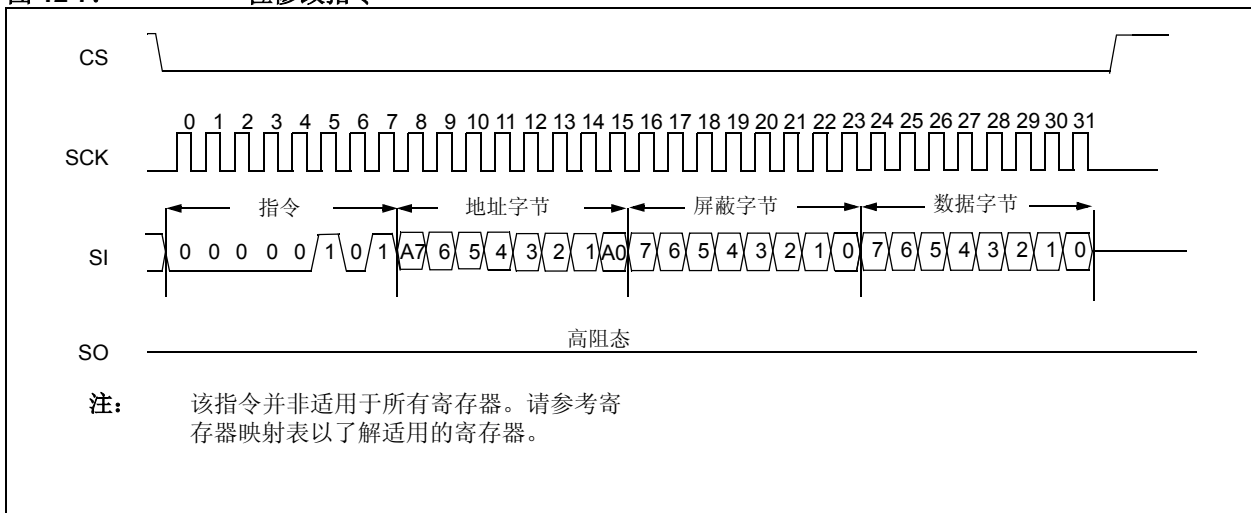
CS

0 1 2 3 4 5 6 7 8 9 10 11 12 13 14 15 16 17 18 19 20 21 22 23 24 25 26 27 28 29 30 31

SCK

指令

地址字节

屏蔽字节

数据字节

SI

0 0 0 0 0 1 0 1 A7 6 5 4 3 2 1 A0 7 6 5 4 3 2 1 0 7 6 5 4 3 2 1 0

SO

高阻态

注： 该指令并非适用于所有寄存器。请参考寄存器映射表以了解适用的寄存器。